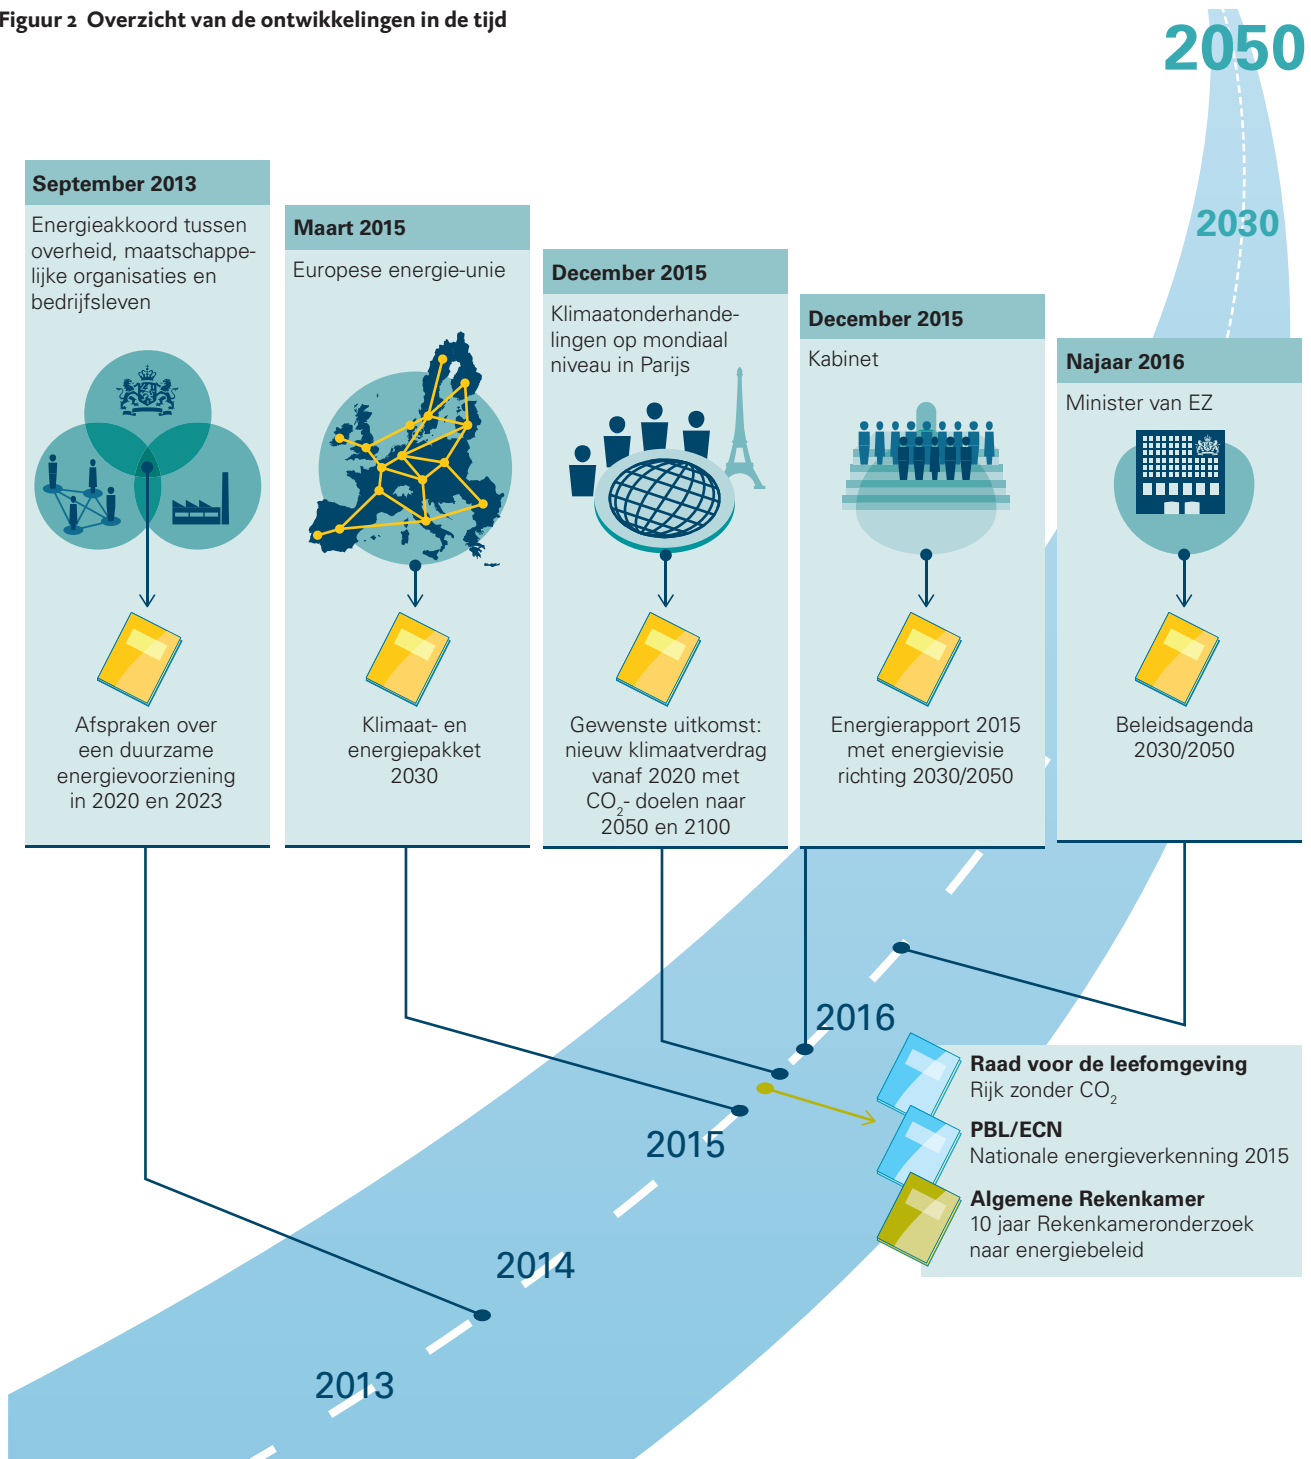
Figuur 2 Overzicht van de ontwikkelingen in de tijd

2050

2030

September 2013
Energieakkoord tussen overheid, maatschappelijke organisaties en bedrijfsleven

Afspraken over een duurzame energievoorziening in 2020 en 2023

Maart 2015
Europese energie-unie

Klimaat- en energiepakket 2030

December 2015
Klimaatonderhandelingen op mondiaal niveau in Parijs

Gewenste uitkomst: nieuw klimaatverdrag vanaf 2020 met $CO_2$- doelen naar 2050 en 2100

December 2015
Kabinet

Energierapport 2015 met energievisie richting 2030/2050

Najaar 2016
Minister van EZ

Beleidsagenda 2030/2050

2016

2015

2014

2013

Raad voor de leefomgeving
Rijk zonder $CO_2$

PBL/ECN
Nationale energieverkenning 2015

Algemene Rekenkamer
10 jaar Rekenkameronderzoek naar energiebeleid